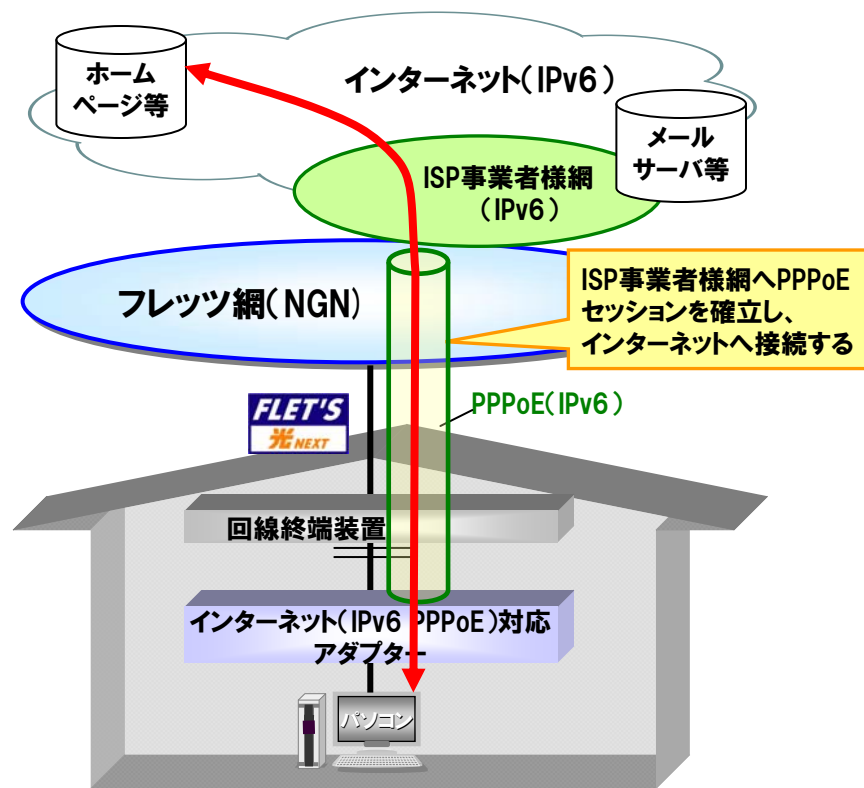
ホーム
ページ等

インターネット(IPv6)

メール
サーバ等

ISP事業者様網
(IPv6)

フレッツ網(NGN)

ISP事業者様網へPPPoE
セッションを確立し、
インターネットへ接続する

FLET'S
光NEXT

PPPoE(IPv6)

回線終端装置

インターネット(IPv6 PPPoE)対応
アダプター

パソコン